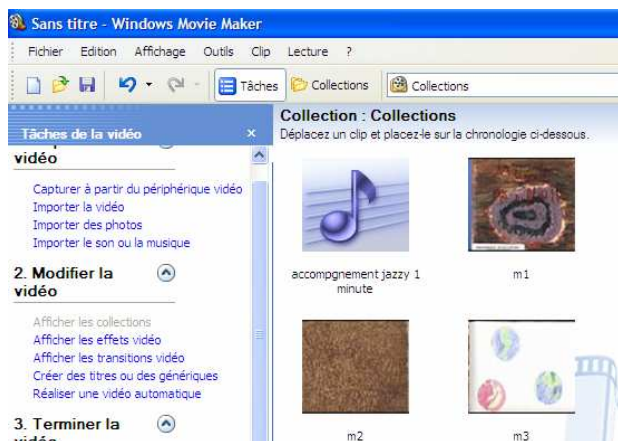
Sans titre - Windows Movie Maker

Fichier Edition Affichage Outils Clip Lecture ?

Tâches Collections Collections

Tâches de la vidéo ×

vidéo

Capturer à partir du périphérique vidéo
Importer la vidéo
Importer des photos
Importer le son ou la musique

2. Modifier la vidéo

Afficher les collections
Afficher les effets vidéo
Afficher les transitions vidéo
Créer des titres ou des génériques
Réaliser une vidéo automatique

3. Terminer la vidéo

Collection : Collections
Déplacez un clip et placez-le sur la chronologie ci-dessous.

accompgnement jazzy 1 minute

m1

m2

m3